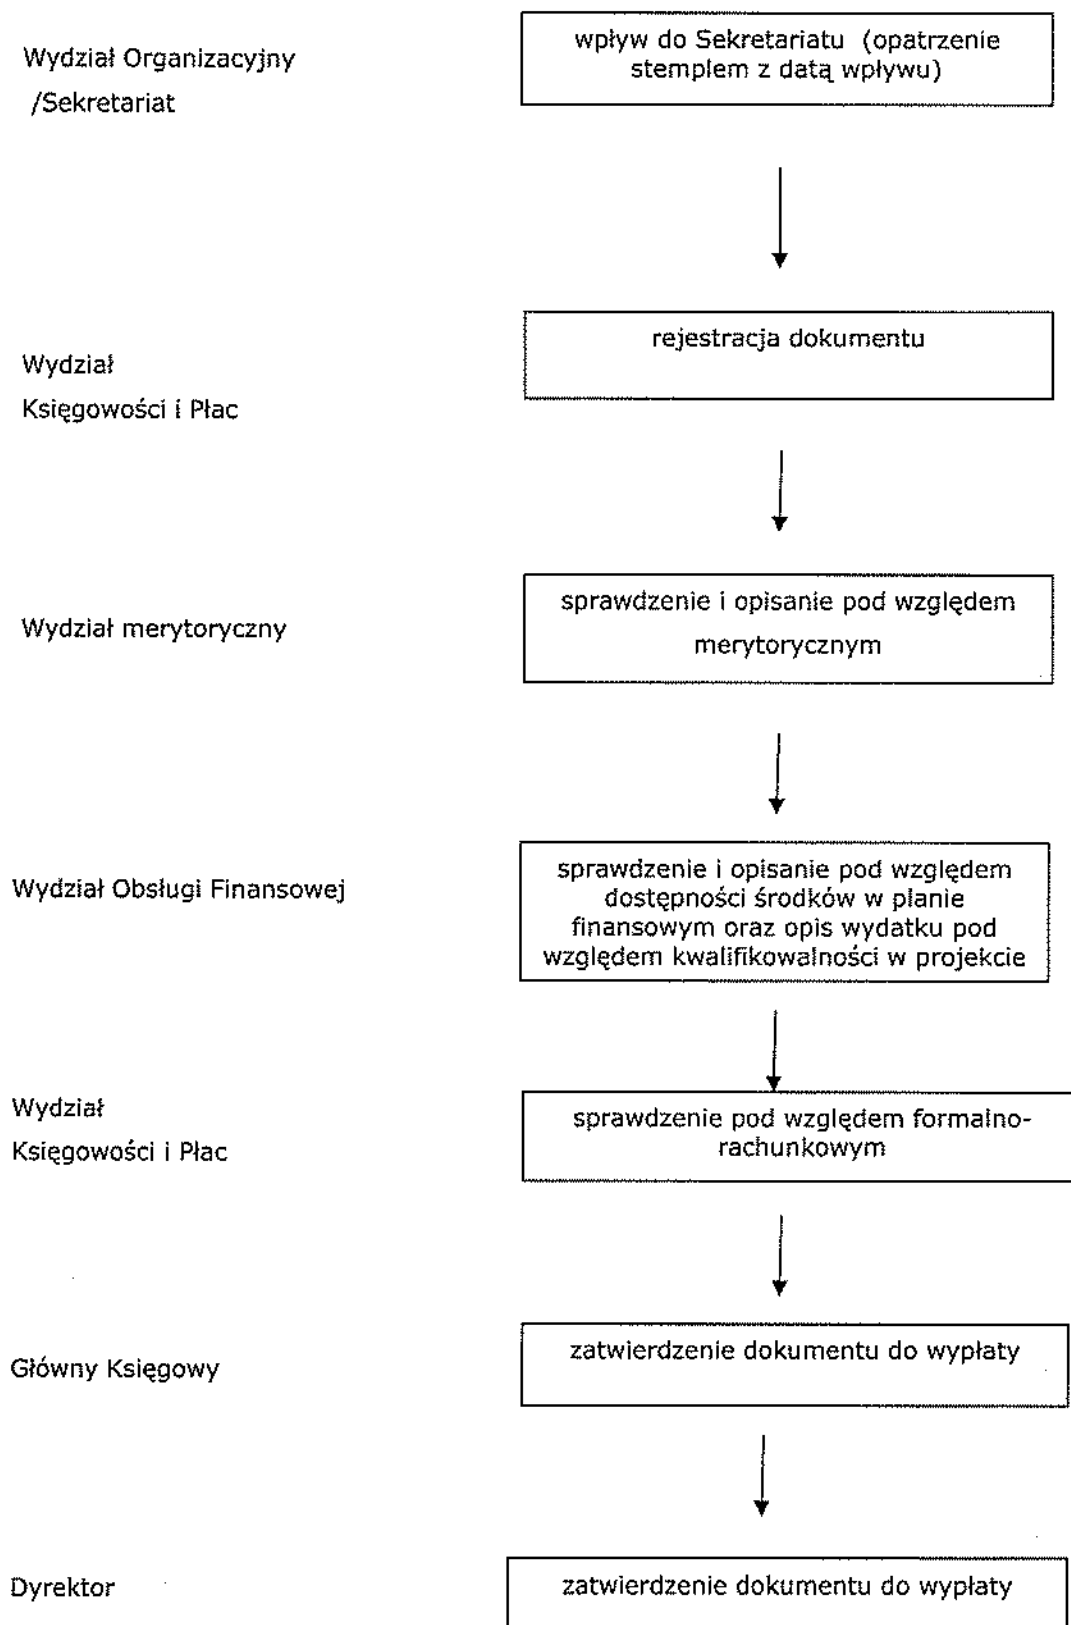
Wydział Organizacyjny /Sekretariat

wpływ do Sekretariatu (opatrzenie stemplem z datą wpływu)

Wydział Księgowości i Płac

rejestracja dokumentu

Wydział merytoryczny

sprawdzenie i opisanie pod względem merytorycznym

Wydział Obsługi Finansowej

sprawdzenie i opisanie pod względem dostępności środków w planie finansowym oraz opis wydatku pod względem kwalifikowalności w projekcie

Wydział Księgowości i Płac

sprawdzenie pod względem formalno-rachunkowym

Główny Księgowy

zatwierdzenie dokumentu do wypłaty

Dyrektor

zatwierdzenie dokumentu do wypłaty